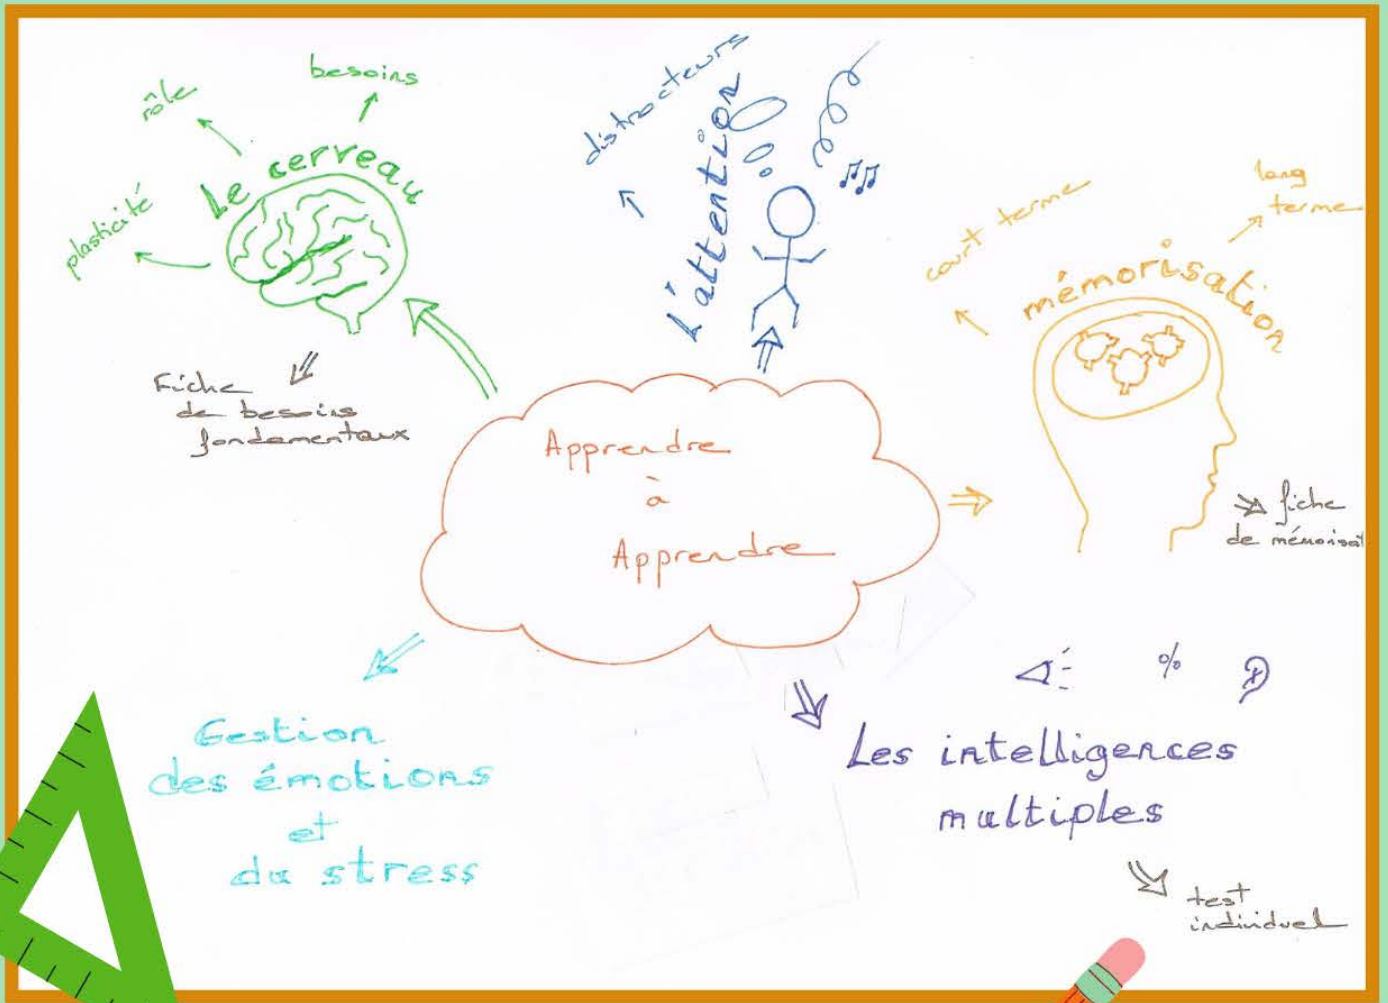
rôle

besoins

plasticité

Le cerveau

Fiche de besoins fondamentaux

distracteurs

l'attention

court terme

long terme

mémorisation

fiche de mémorisat

Apprendre à Apprendre

Gestion des émotions et du stress

%

Les intelligences multiples

test individuel